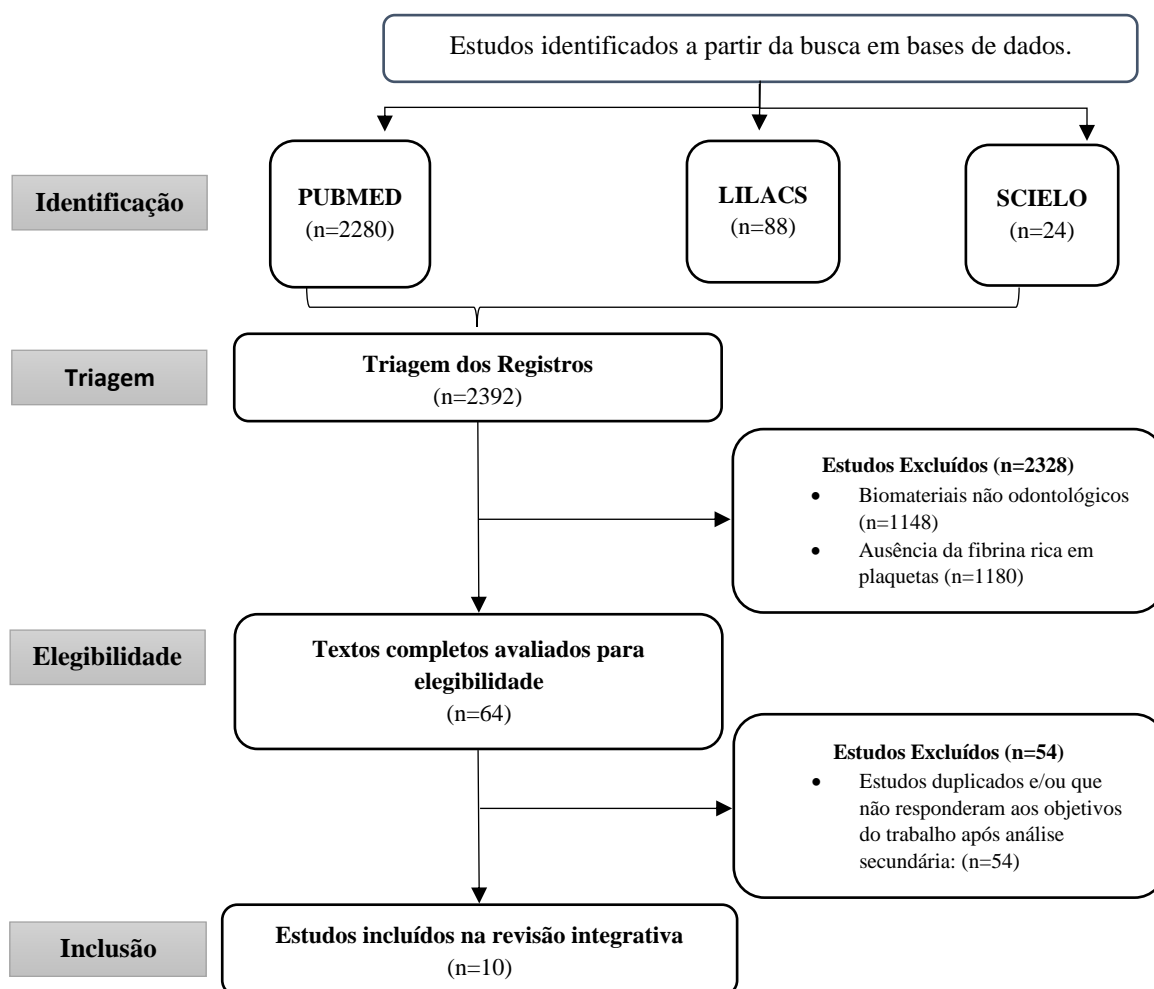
Estudos identificados a partir da busca em bases de dados.

Identificação

PUBMED
(n=2280)

LILACS
(n=88)

SCIELO
(n=24)

Triagem

Triagem dos Registros
(n=2392)

Estudos Excluídos (n=2328)
- Biomateriais não odontológicos (n=1148)
- Ausência da fibrina rica em plaquetas (n=1180)

Elegibilidade

Textos completos avaliados para elegibilidade
(n=64)

Estudos Excluídos (n=54)
- Estudos duplicados e/ou que não responderam aos objetivos do trabalho após análise secundária: (n=54)

Inclusão

Estudos incluídos na revisão integrativa
(n=10)